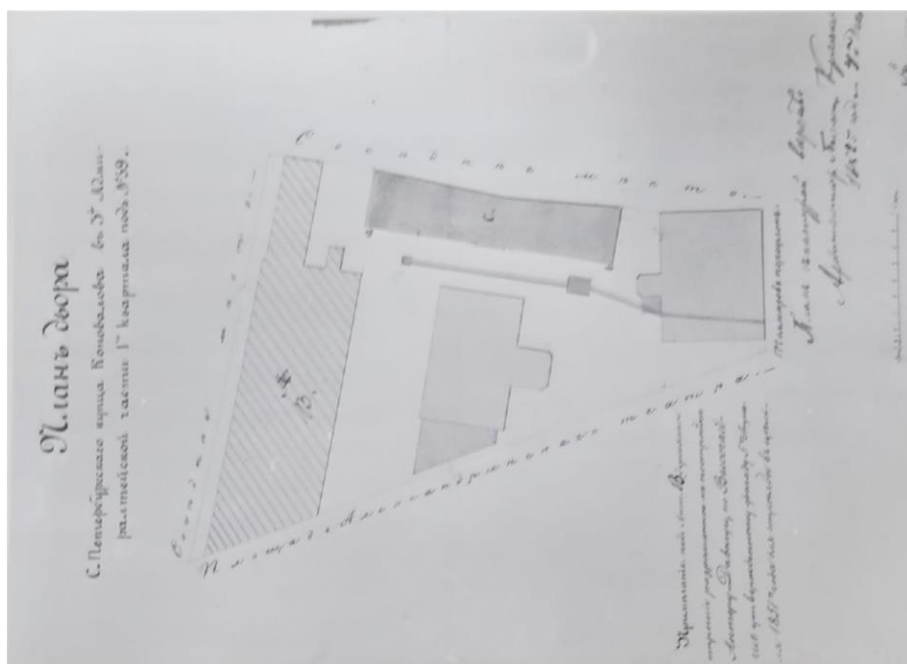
Планъ двора

С. Петербургскаго купца Коновалова въ 3й Адмиралтейской части 1г квартала подъ №39.

Столяр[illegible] переулокъ

Площадь Александринскаго театра

Садовая

А

В

С

Примечание: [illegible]

Театральная площадь

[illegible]